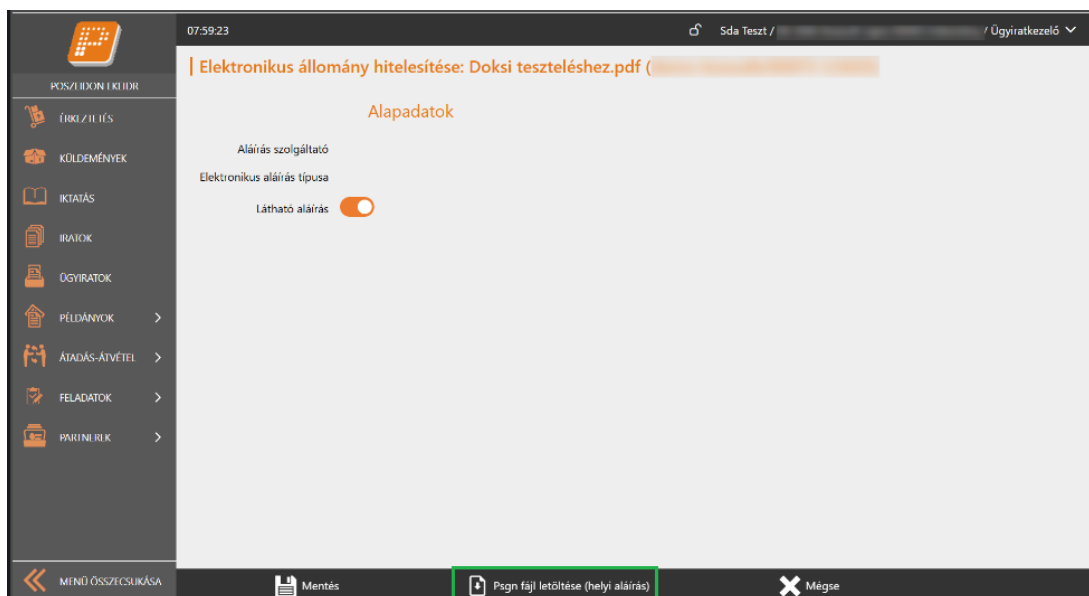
07:59:23

Sda Teszt / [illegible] / Ügyiratkezelő

POSZEIDON EKIDR

ÉRKEZTETÉS

KÜLDEMÉNYEK

IKTATÁS

IRATOK

ÜGYIRATOK

PÉLDÁNYOK >

ÁTADÁS-ÁTVÉTEL >

FELADATOK >

PARTNEREK >

Elektronikus állomány hitelesítése: Doksi teszteléshez.pdf ([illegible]

Alapadatok

Aláírás szolgáltató

Elektronikus aláírás típusa

Látható aláírás

MENÜ ÖSSZECSUKÁSA

Mentés

Psgn fájl letöltése (helyi aláírás)

Mégse